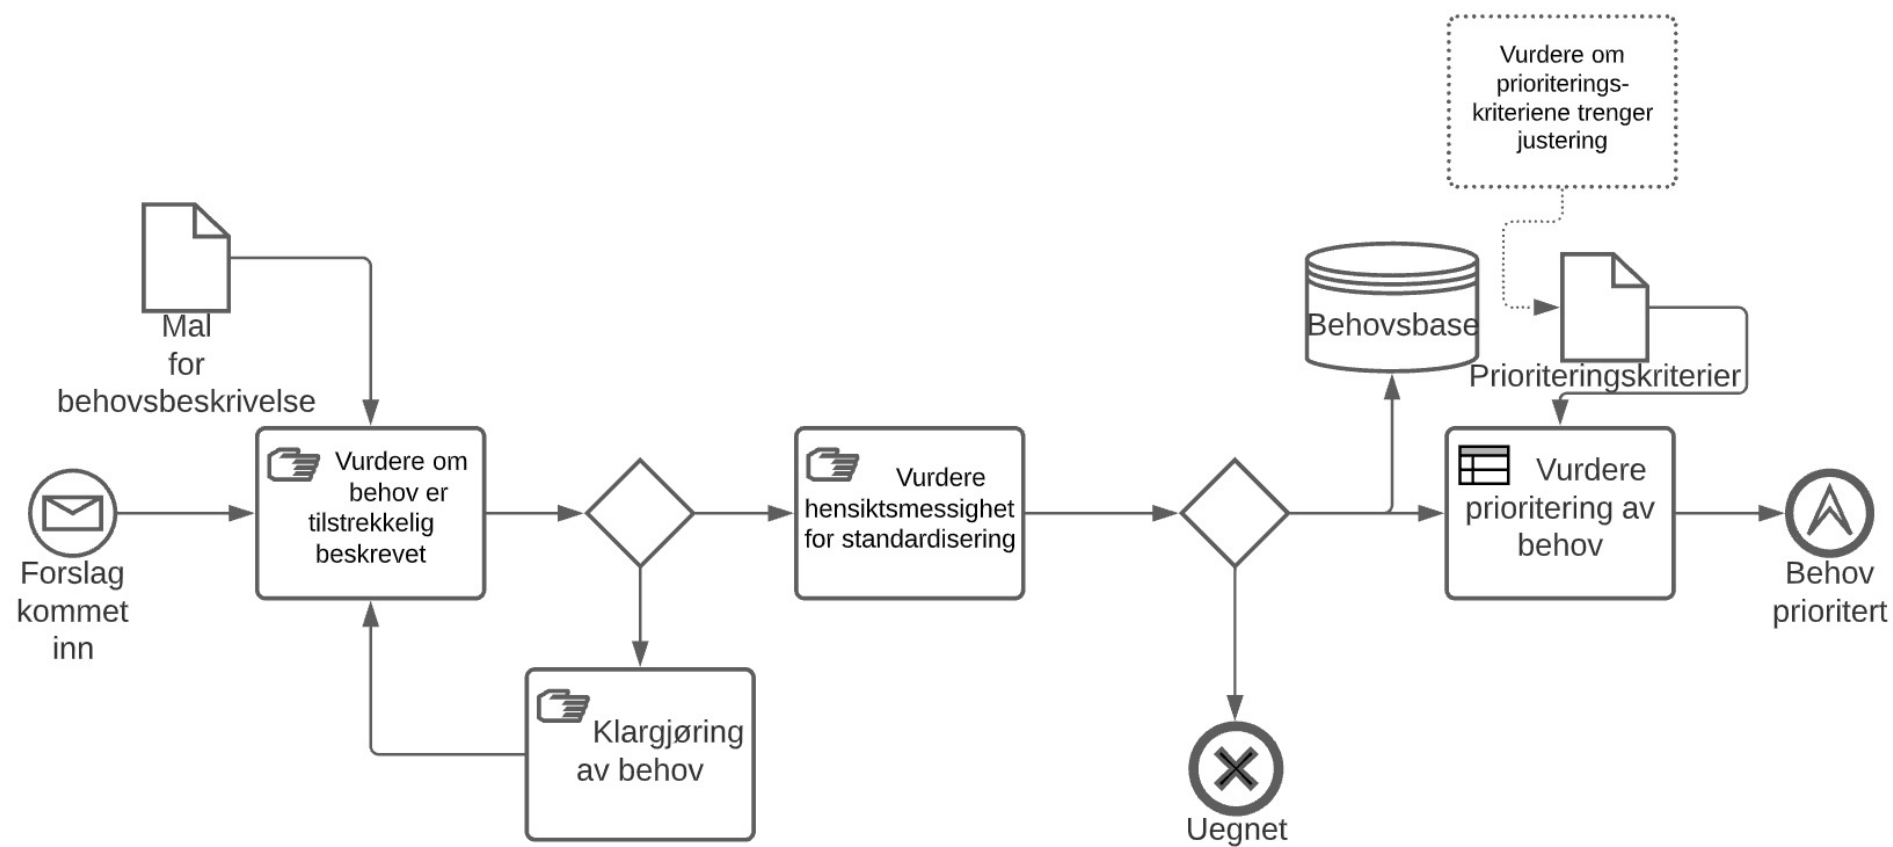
Vurdere om prioriteringskriteriene trenger justering

Mal for behovsbeskrivelse

Behovsbase

Prioriteringskriterier

Forslag kommet inn

Vurdere om behov er tilstrekkelig beskrevet

Vurdere hensiktsmessighet for standardisering

Vurdere prioritering av behov

Behov prioritert

Klargjøring av behov

Uegnet